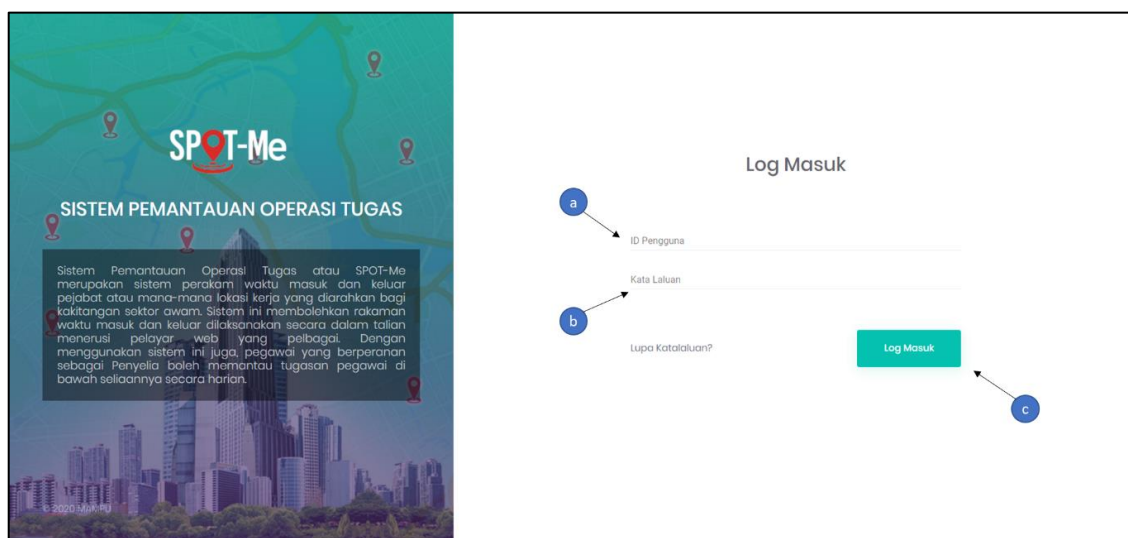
SPOT-Me

SISTEM PEMANTAUAN OPERASI TUGAS

Sistem Pemantauan Operasi Tugas atau SPOT-Me merupakan sistem perakam waktu masuk dan keluar pejabat atau mana-mana lokasi kerja yang diarahkan bagi kakitangan sektor awam. Sistem ini membolehkan rakaman waktu masuk dan keluar dilaksanakan secara dalam talian menerusi pelayar web yang pelbagai. Dengan menggunakan sistem ini juga, pegawai yang berperanan sebagai Penyelia boleh memantau tugasan pegawai di bawah seliaannya secara harian.

© 2020 MAMPU

Log Masuk

a

ID Pengguna

Kata Laluan

b

Lupa Katalaluan?

Log Masuk

c